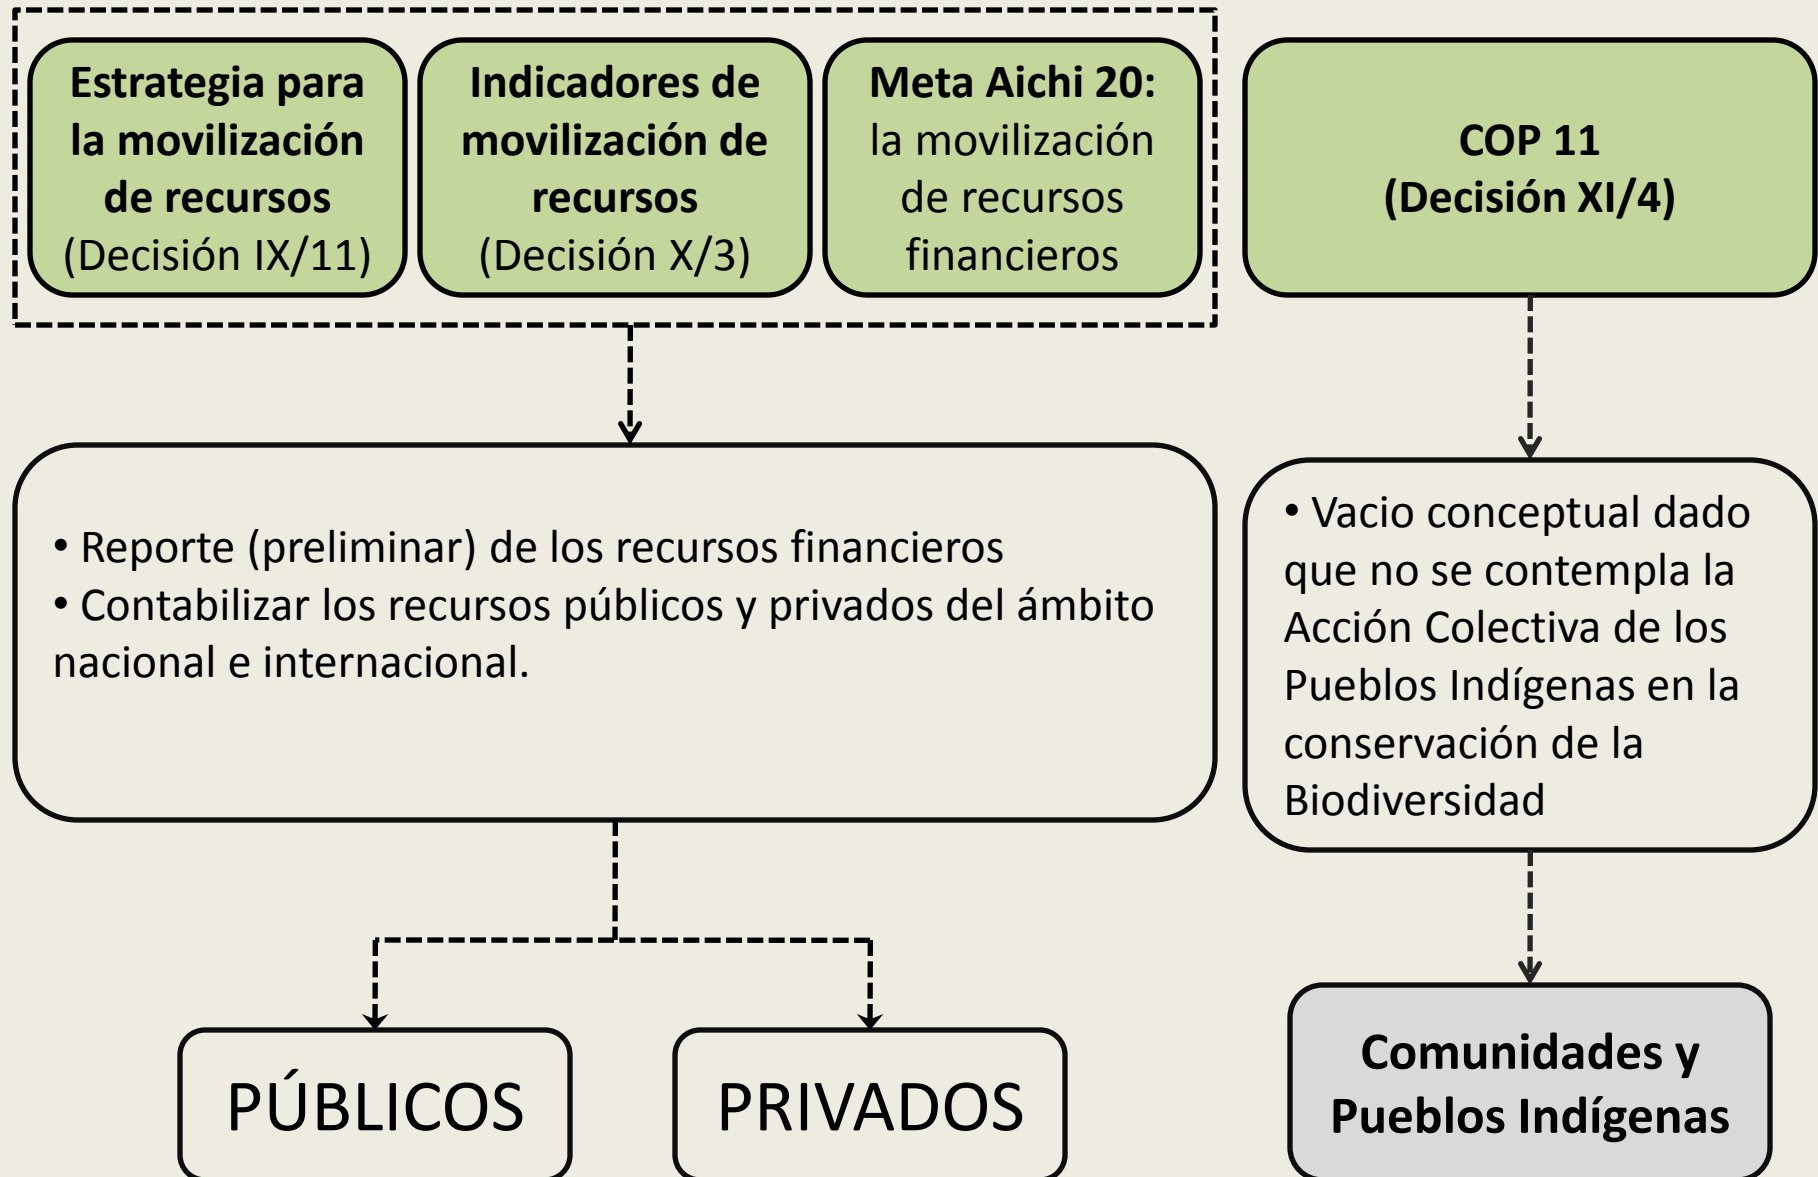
Estrategia para la movilización de recursos (Decisión IX/11)

Indicadores de movilización de recursos (Decisión X/3)

Meta Aichi 20: la movilización de recursos financieros

COP 11 (Decisión XI/4)

• Reporte (preliminar) de los recursos financieros
• Contabilizar los recursos públicos y privados del ámbito nacional e internacional.

• Vacio conceptual dado que no se contempla la Acción Colectiva de los Pueblos Indígenas en la conservación de la Biodiversidad

PÚBLICOS

PRIVADOS

Comunidades y Pueblos Indígenas